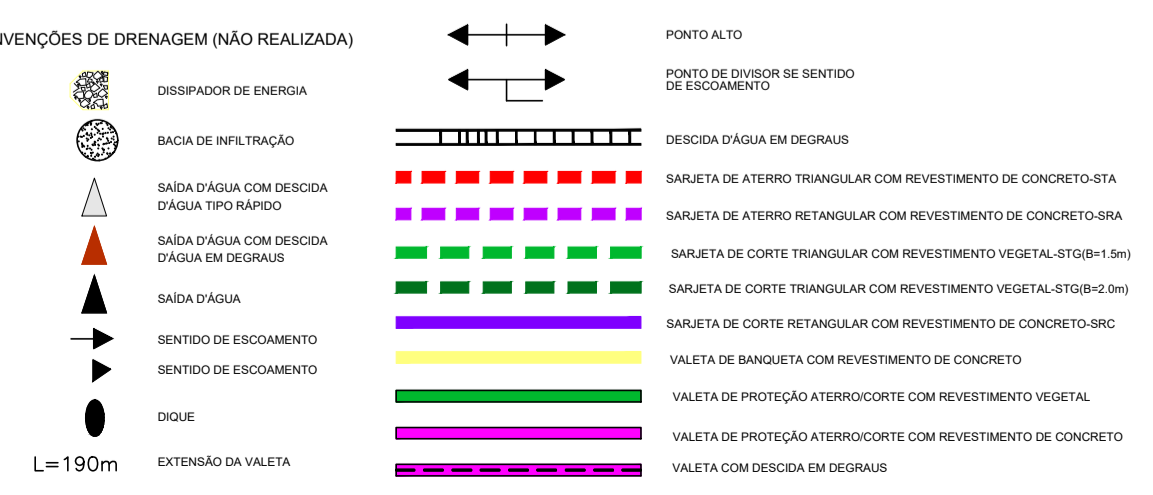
NVENÇÕES DE DRENAGEM (NÃO REALIZADA)

DISSIPADOR DE ENERGIA

BACIA DE INFILTRAÇÃO

SAÍDA D'ÁGUA COM DESCIDA D'ÁGUA TIPO RÁPIDO

SAÍDA D'ÁGUA COM DESCIDA D'ÁGUA EM DEGRAUS

SAÍDA D'ÁGUA

SENTIDO DE ESCOAMENTO

SENTIDO DE ESCOAMENTO

DIQUE

L=190m EXTENSÃO DA VALETA

PONTO ALTO

PONTO DE DIVISOR SE SENTIDO DE ESCOAMENTO

DESCIDA D'ÁGUA EM DEGRAUS

SARJETA DE ATERRO TRIANGULAR COM REVESTIMENTO DE CONCRETO-STA

SARJETA DE ATERRO RETANGULAR COM REVESTIMENTO DE CONCRETO-SRA

SARJETA DE CORTE TRIANGULAR COM REVESTIMENTO VEGETAL-STG(B=1.5m)

SARJETA DE CORTE TRIANGULAR COM REVESTIMENTO VEGETAL-STG(B=2.0m)

SARJETA DE CORTE RETANGULAR COM REVESTIMENTO DE CONCRETO-SRC

VALETA DE BANQUETA COM REVESTIMENTO DE CONCRETO

VALETA DE PROTEÇÃO ATERRO/CORTE COM REVESTIMENTO VEGETAL

VALETA DE PROTEÇÃO ATERRO/CORTE COM REVESTIMENTO DE CONCRETO

VALETA COM DESCIDA EM DEGRAUS